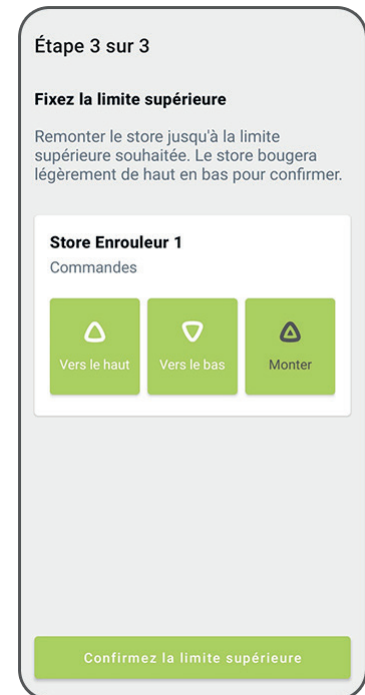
Étape 3 sur 3

Fixez la limite supérieure

Remonter le store jusqu'à la limite supérieure souhaitée. Le store bougera légèrement de haut en bas pour confirmer.

Store Enrouleur 1
Commandes

Vers le haut
Vers le bas
Monter

Confirmez la limite supérieure